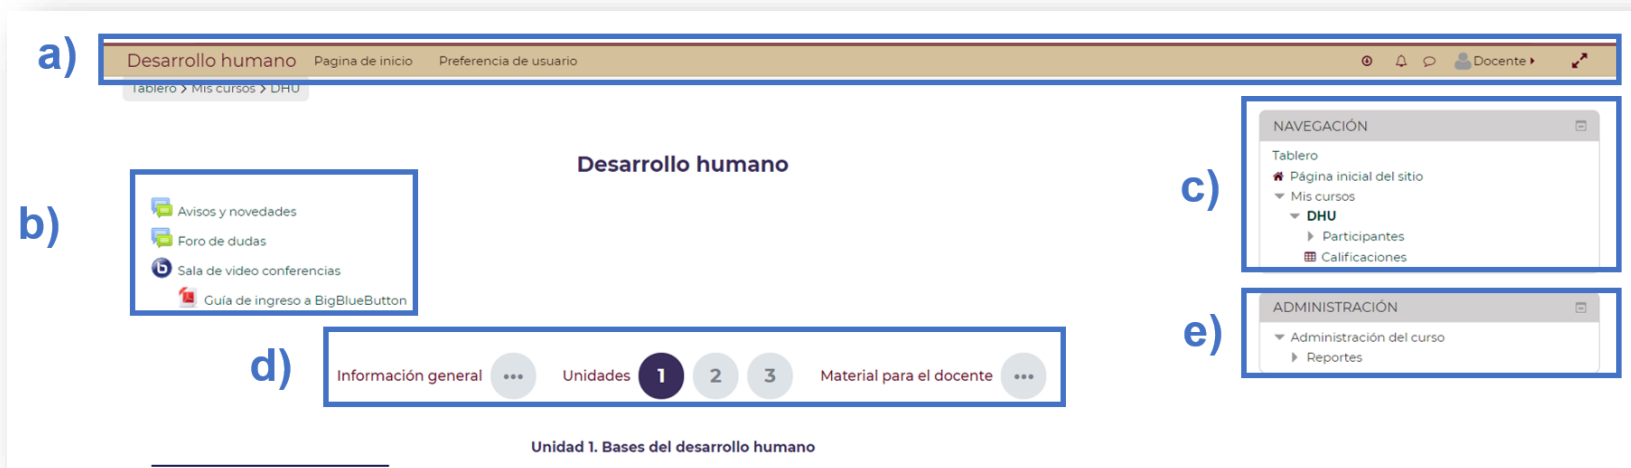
a)

Desarrollo humano Pagina de inicio Preferencia de usuario

Docente

Tablero > Mis cursos > DHU

Desarrollo humano

b)

Avisos y novedades

Foro de dudas

Sala de video conferencias

Guía de ingreso a BigBlueButton

c)

NAVEGACIÓN

Tablero

Página inicial del sitio

Mis cursos

DHU

Participantes

Calificaciones

e)

ADMINISTRACIÓN

Administración del curso

Reportes

d)

Información general ••• Unidades 1 2 3 Material para el docente •••

Unidad 1. Bases del desarrollo humano